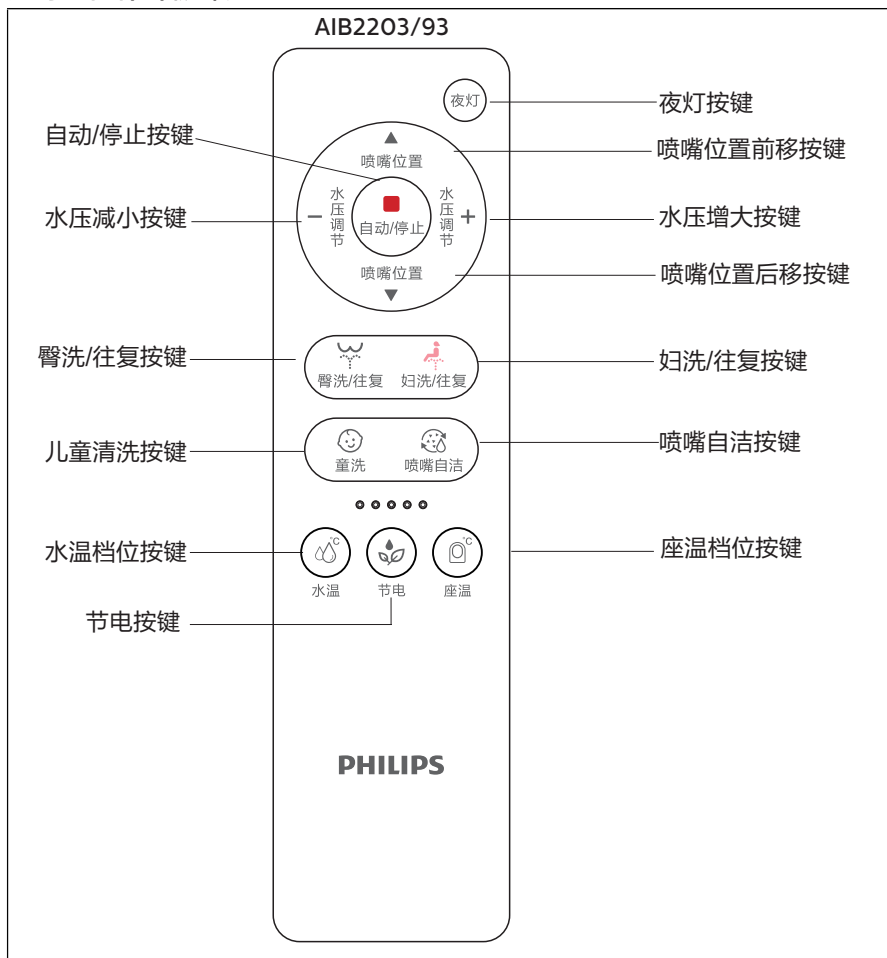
AIB2203/93

夜灯

夜灯按键

自动/停止按键

▲
喷嘴位置

喷嘴位置前移按键

水压减小按键

− 水压调节 自动/停止 水压调节 +

水压增大按键

喷嘴位置
▼

喷嘴位置后移按键

臀洗/往复按键

臀洗/往复 妇洗/往复

妇洗/往复按键

儿童清洗按键

童洗 喷嘴自洁

喷嘴自洁按键

水温档位按键

°C

°C

座温档位按键

水温 节电 座温

节电按键

PHILIPS